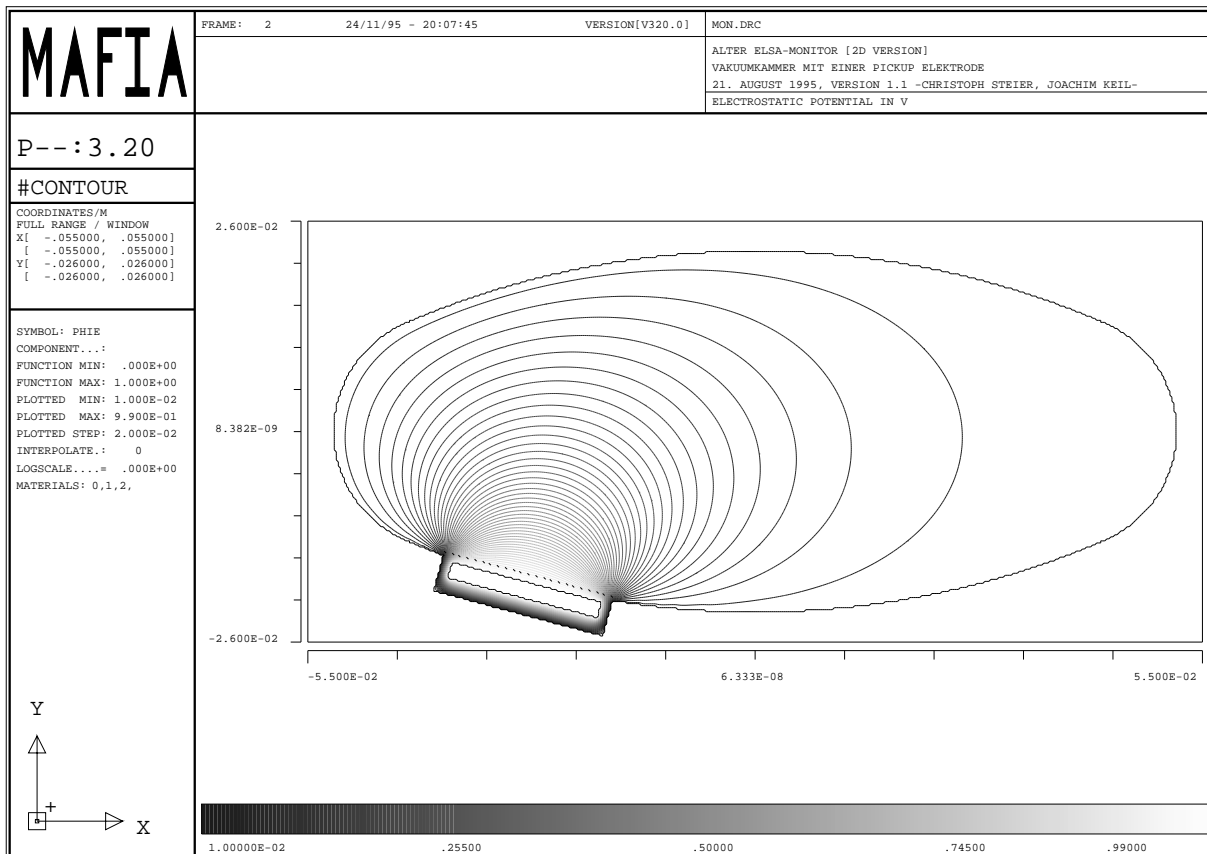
MAFIA

FRAME: 2 24/11/95 - 20:07:45 VERSION[V320.0]

MON.DRC

ALTER ELSA-MONITOR [2D VERSION]
VAKUUMKAMMER MIT EINER PICKUP ELEKTRODE
21. AUGUST 1995, VERSION 1.1 -CHRISTOPH STEIER, JOACHIM KEIL-

ELECTROSTATIC POTENTIAL IN V

P--:3.20

#CONTOUR

COORDINATES/M
FULL RANGE / WINDOW
X[ -.055000, .055000]
[ -.055000, .055000]
Y[ -.026000, .026000]
[ -.026000, .026000]

SYMBOL: PHIE
COMPONENT...:
FUNCTION MIN: .000E+00
FUNCTION MAX: 1.000E+00
PLOTTED MIN: 1.000E-02
PLOTTED MAX: 9.900E-01
PLOTTED STEP: 2.000E-02
INTERPOLATE.: 0
LOGSCALE....= .000E+00
MATERIALS: 0,1,2,

2.600E-02
8.382E-09
-2.600E-02

-5.500E-02 6.333E-08 5.500E-02

Y
X

1.00000E-02 .25500 .50000 .74500 .99000